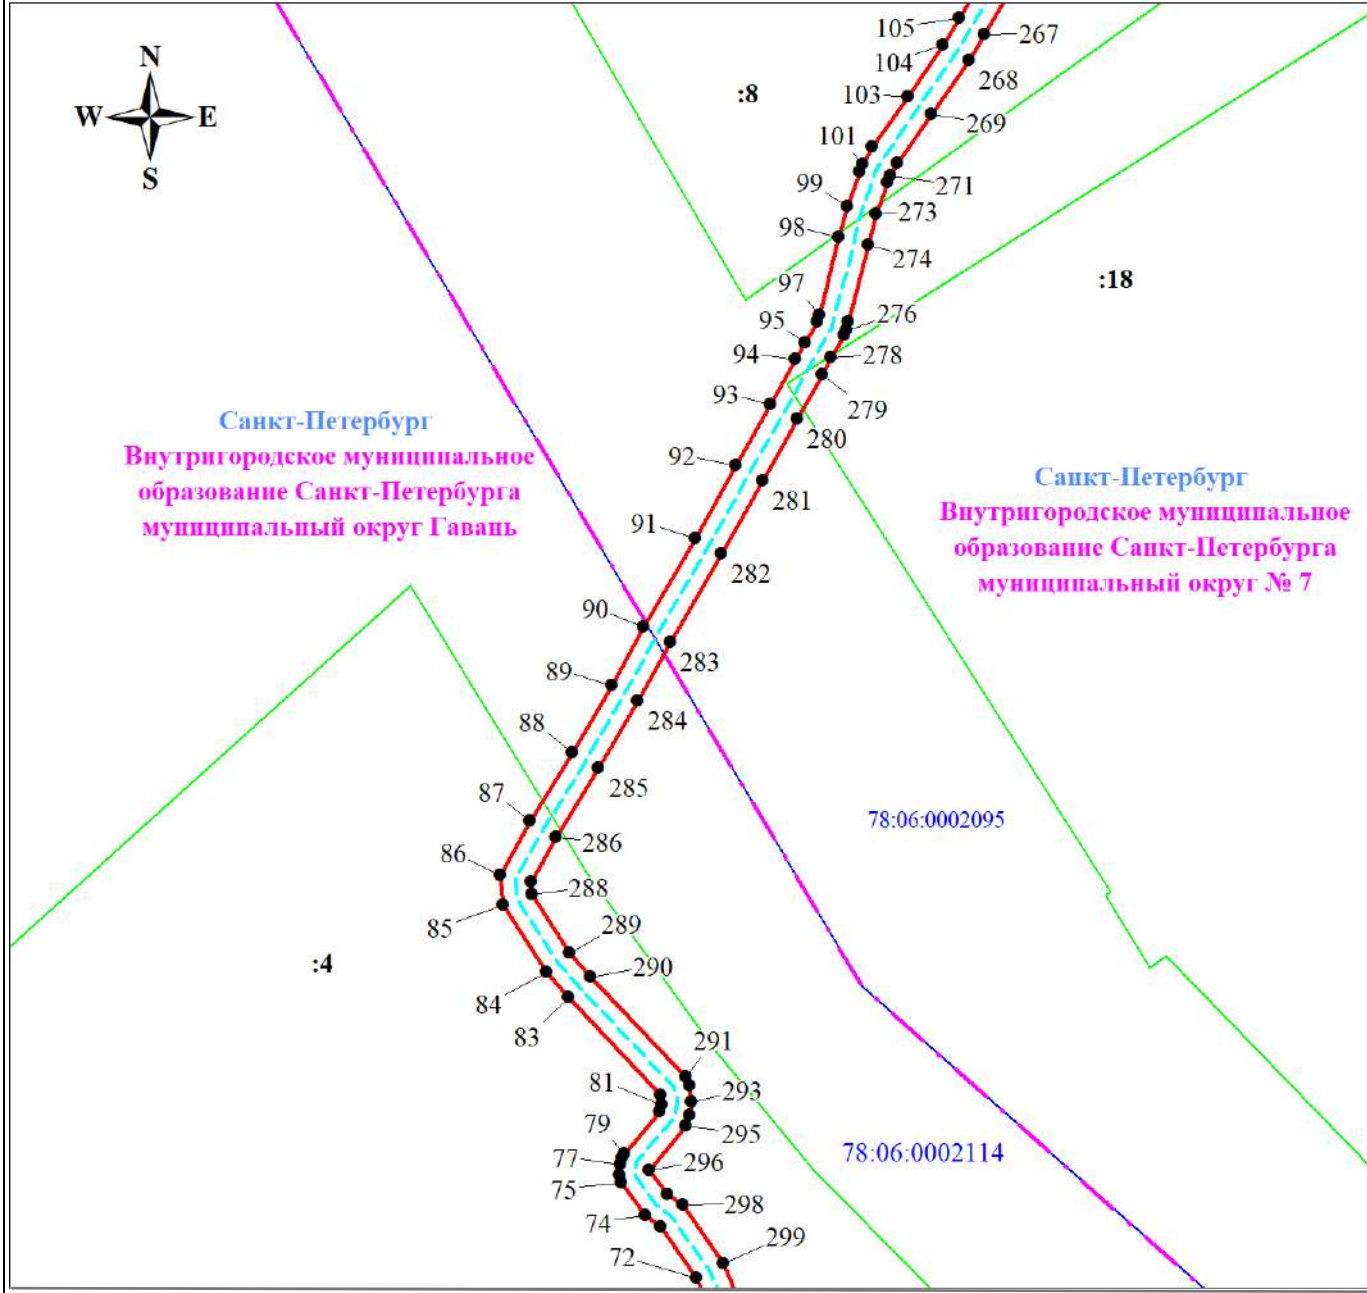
N
W
E
S

105
104
103
101
99
98
97
95
94
93
92
91
90
89
88
87
86
85
84
83
81
79
77
75
74
72

267
268
269
271
273
274
276
278
279
280
281
282
283
284
285
286
288
289
290
291
293
295
296
298
299

:8
:18
:4

Санкт-Петербург
Внутригородское муниципальное образование Санкт-Петербурга муниципальный округ Гавань

Санкт-Петербург
Внутригородское муниципальное образование Санкт-Петербурга муниципальный округ № 7

78:06:0002095
78:06:0002114